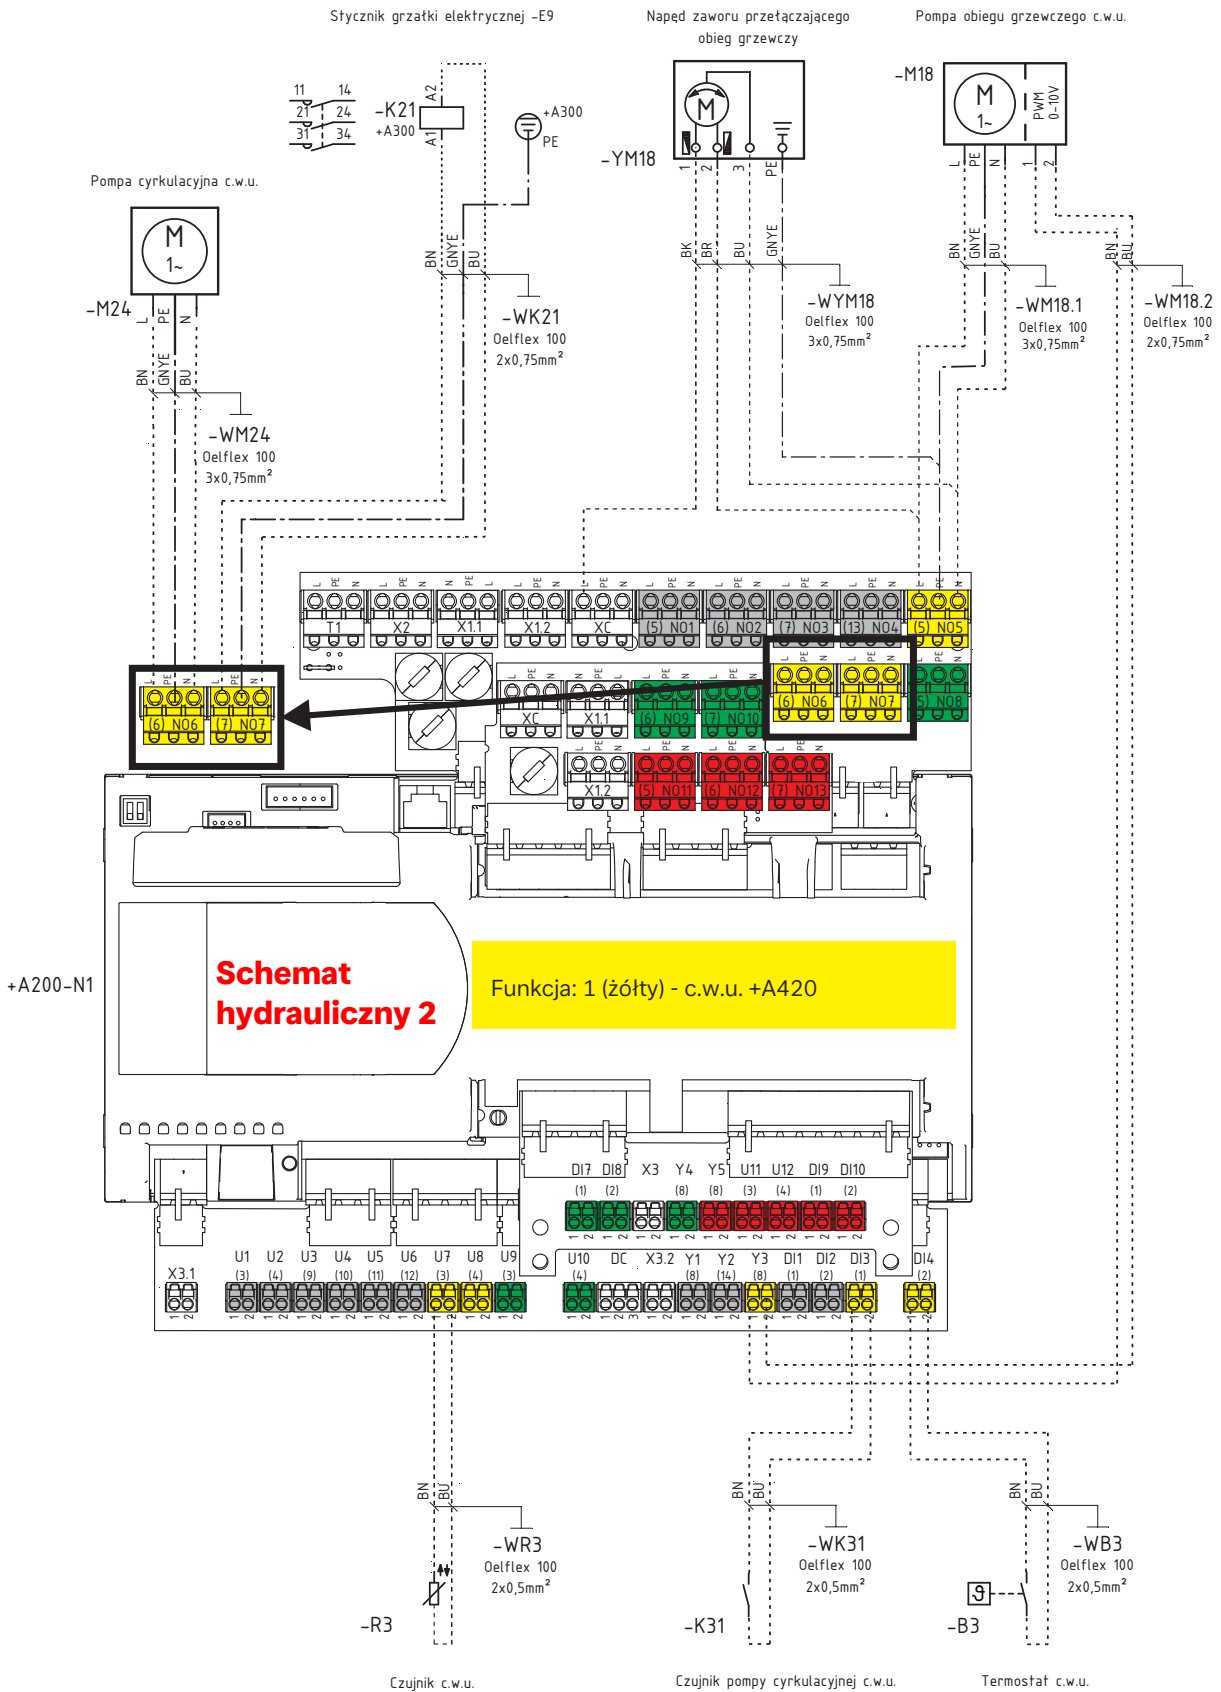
Stycznik grzałki elektrycznej -E9

Napęd zaworu przełączającego obieg grzewczy

Pompa obiegu grzewczego c.w.u.

-M18

M
1~

PWM
0-10V

L PE N 1 2

11 14
21 24
31 34

-K21
+A300

A2
A1

+A300
PE

-YM18

M

1 2 3 PE

Pompa cyrkulacyjna c.w.u.

M
1~

-M24

L PE N

BN GNYE BU

-WK21
Oelflex 100
2x0,75mm²

BK BR BU GNYE

-WYM18
Oelflex 100
3x0,75mm²

BN GNYE BU

-WM18.1
Oelflex 100
3x0,75mm²

BN BU

-WM18.2
Oelflex 100
2x0,75mm²

BN GNYE BU

-WM24
Oelflex 100
3x0,75mm²

L PE N L PE N L PE N L PE N L PE N L PE N L PE N L PE N L PE N L PE N

T1 X2 X1.1 X1.2 XC (5) NO1 (6) NO2 (7) NO3 (13) NO4 (5) NO5

L PE N L PE N

(6) NO6 (7) NO7

L PE L PE L PE N L PE N L PE N L PE N L PE N

XC X1.1 (6) NO9 (7) NO10 (6) NO6 (7) NO7 (5) NO8

L PE L PE N L PE N L PE N

X1.2 (5) NO11 (6) NO12 (7) NO13

+A200-N1

Schemat hydrauliczny 2

Funkcja: 1 (żółty) - c.w.u. +A420

DI7 DI8 X3 Y4 Y5 U11 U12 DI9 DI10
(1) (2) (8) (8) (3) (4) (1) (2)
1 2 1 2 1 2 1 2 1 2 1 2 1 2 1 2 1 2

X3.1 U1 U2 U3 U4 U5 U6 U7 U8 U9 U10 DC X3.2 Y1 Y2 Y3 DI1 DI2 DI3 DI4
(3) (4) (9) (10) (11) (12) (3) (4) (3) (4) (8) (14) (8) (1) (2) (1) (2)
1 2 1 2 1 2 1 2 1 2 1 2 1 2 1 2 1 2 1 2 1 2 1 2 3 1 2 1 2 1 2 1 2 1 2 1 2 1 2 1 2

BN BU

-WR3
Oelflex 100
2x0,5mm²

-R3

Czujnik c.w.u.

BN BU

-WK31
Oelflex 100
2x0,5mm²

-K31

Czujnik pompy cyrkulacyjnej c.w.u.

BN BU

-WB3
Oelflex 100
2x0,5mm²

-B3

Termostat c.w.u.